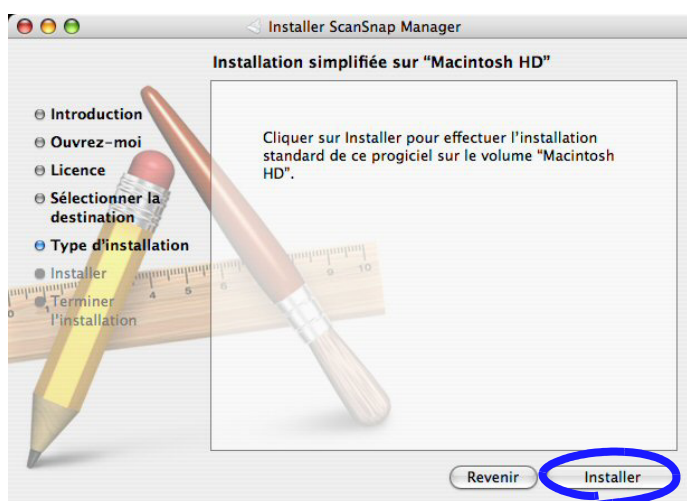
Installer ScanSnap Manager

Installation simplifiée sur "Macintosh HD"

Introduction
Ouvrez-moi
Licence
Sélectionner la destination
Type d'installation
Installer
Terminer l'installation

Cliquer sur Installer pour effectuer l'installation standard de ce progiciel sur le volume "Macintosh HD".

Revenir
Installer